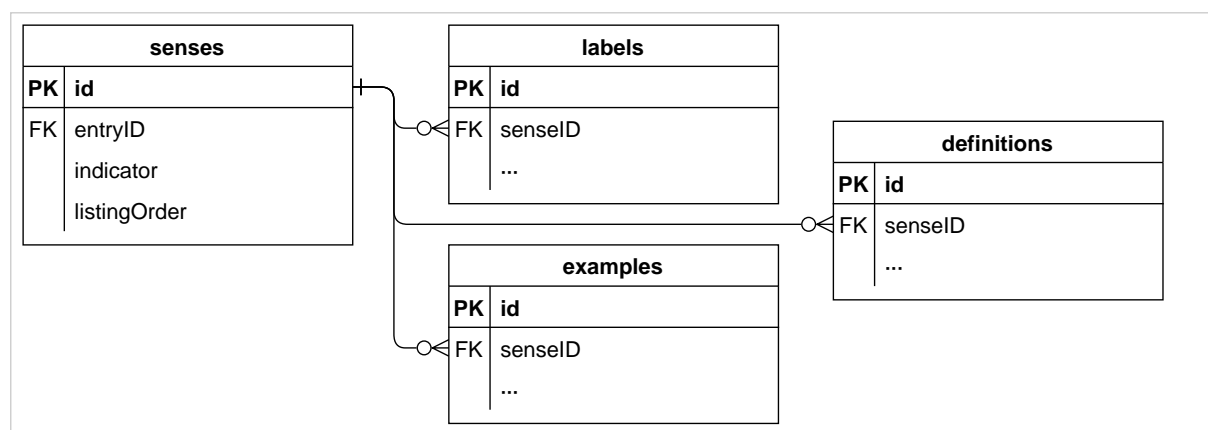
senses

| PK | id |
|---|---|
| FK | entryID |
| | indicator |
| | listingOrder |

labels

| PK | id |
|---|---|
| FK | senseID |
| | ... |

definitions

| PK | id |
|---|---|
| FK | senseID |
| | ... |

examples

| PK | id |
|---|---|
| FK | senseID |
| | ... |